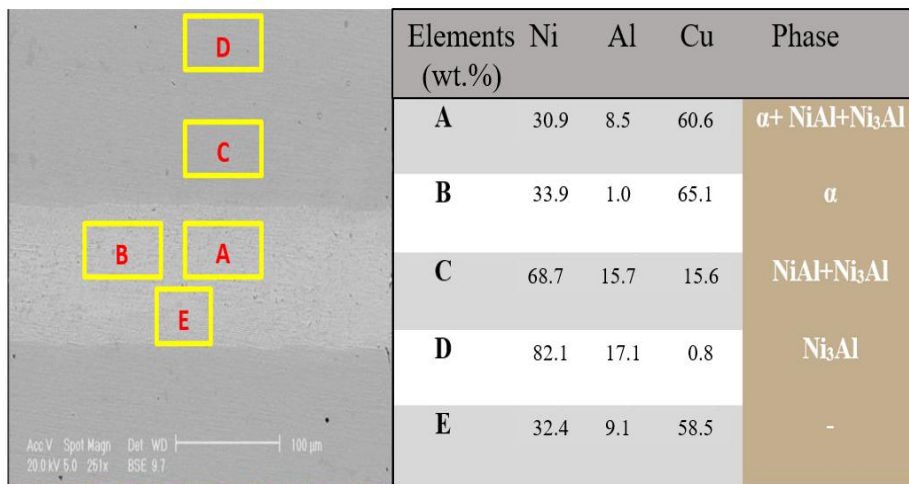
D

C

B

A

E

Acc.V Spot Magn Det WD 100 μm
20.0 kV 5.0 251x BSE 9.7

| Elements (wt.%) | Ni | Al | Cu | Phase |
|---|---|---|---|---|
| A | 30.9 | 8.5 | 60.6 | α+ NiAl+$Ni_3Al$ |
| B | 33.9 | 1.0 | 65.1 | α |
| C | 68.7 | 15.7 | 15.6 | NiAl+$Ni_3Al$ |
| D | 82.1 | 17.1 | 0.8 | $Ni_3Al$ |
| E | 32.4 | 9.1 | 58.5 | - |